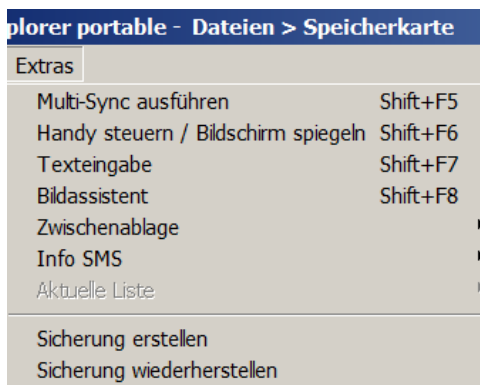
plorer portable - Dateien > Speicherkarte

Extras

Multi-Sync ausführen Shift+F5
Handy steuern / Bildschirm spiegeln Shift+F6
Texteingabe Shift+F7
Bildassistent Shift+F8
Zwischenablage
Info SMS
Aktuelle Liste

Sicherung erstellen
Sicherung wiederherstellen